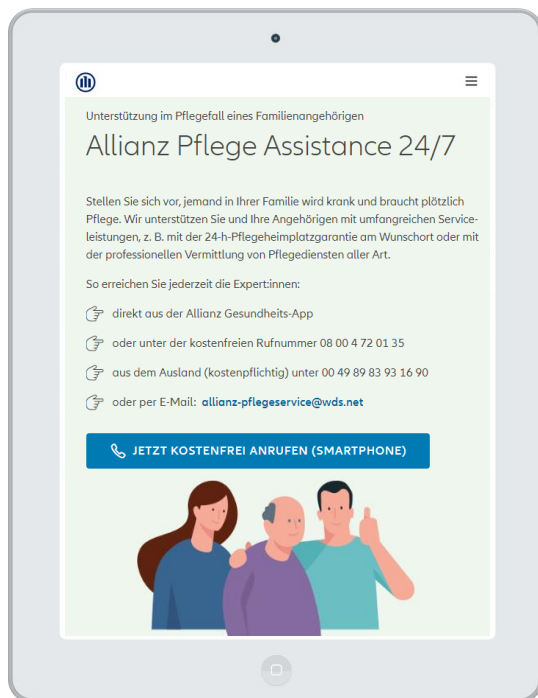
Unterstützung im Pflegefall eines Familienangehörigen

Allianz Pflege Assistance 24/7

Stellen Sie sich vor, jemand in Ihrer Familie wird krank und braucht plötzlich Pflege. Wir unterstützen Sie und Ihre Angehörigen mit umfangreichen Serviceleistungen, z. B. mit der 24-h-Pflegeheimplatzgarantie am Wunschort oder mit der professionellen Vermittlung von Pflegediensten aller Art.

So erreichen Sie jederzeit die Expert:innen:

direkt aus der Allianz Gesundheits-App

oder unter der kostenfreien Rufnummer 08 00 4 72 01 35

aus dem Ausland (kostenpflichtig) unter 00 49 89 83 93 16 90

oder per E-Mail: allianz-pflegeservice@wds.net

JETZT KOSTENFREI ANRUFEN (SMARTPHONE)